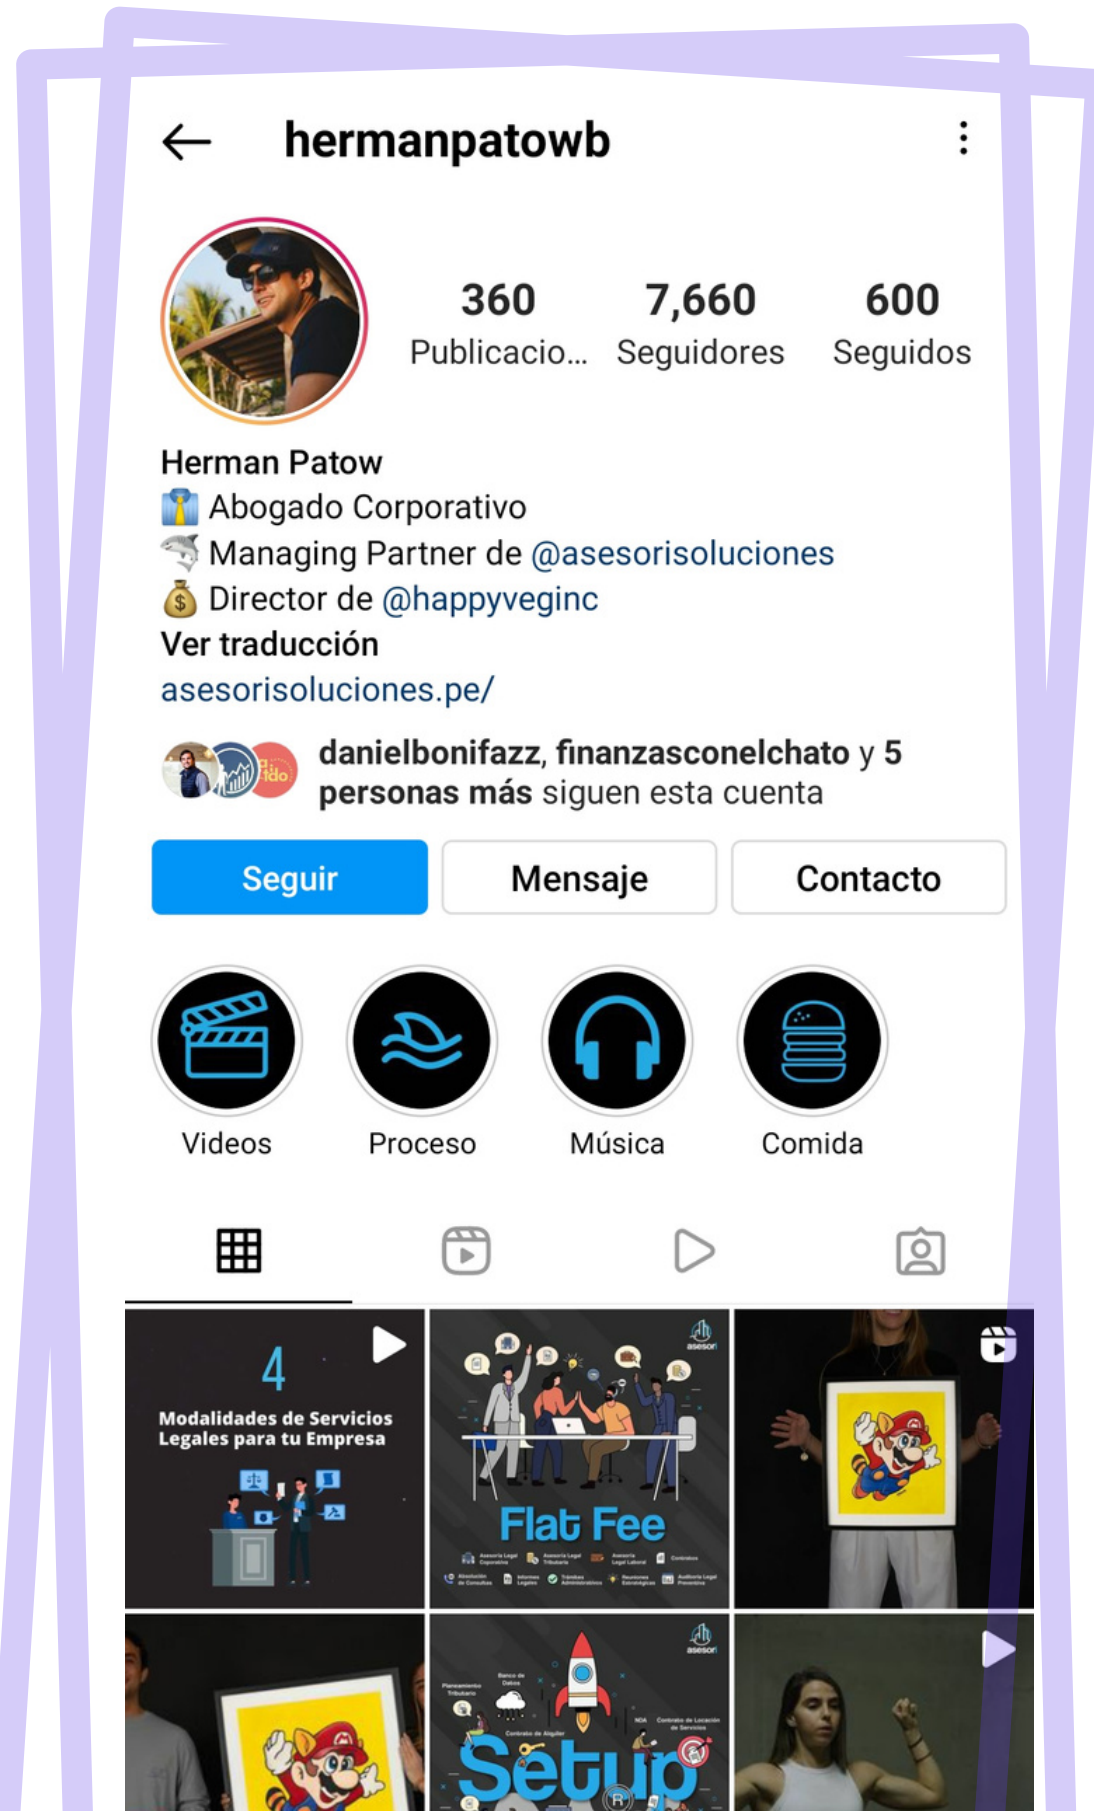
hermanpatowb

360 Publicacio...
7,660 Seguidores
600 Seguidos

Herman Patow
👔 Abogado Corporativo
🦈 Managing Partner de @asesorisoluciones
💰 Director de @happyveginc
Ver traducción
asesorisoluciones.pe/

danielbonifazz, finanzasconelchato y 5 personas más siguen esta cuenta

Seguir
Mensaje
Contacto

Videos
Proceso
Música
Comida

4
Modalidades de Servicios Legales para tu Empresa

asesor
Flat Fee

asesor
Setup